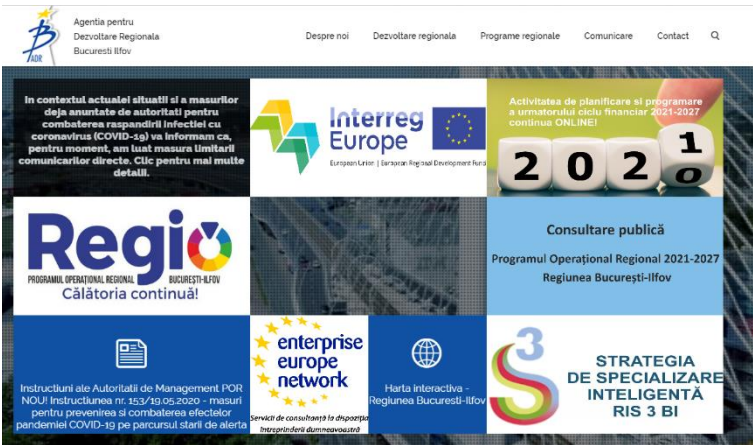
ADR

Agentia pentru Dezvoltare Regionala Bucuresti Ilfov

Despre noi
Dezvoltare regionala
Programe regionale
Comunicare
Contact

In contextul actualei situatii si a masurilor deja anuntate de autoritati pentru combaterea raspandirii infectiei cu coronavirus (COVID-19) va informam ca, pentru moment, am luat masura limitarii comunicarilor directe. Clic pentru mai multe detalii.

Interreg Europe
European Union | European Regional Development Fund

Activitatea de planificare si programare a urmatorului ciclu financiar 2021-2027 continua ONLINE!

2 0 2 1
0

Regio
PROGRAMUL OPERAȚIONAL REGIONAL BUCUREȘTI-ILFOV
Călătoria continuă!

Consultare publică
Programul Operațional Regional 2021-2027
Regiunea București-Ilfov

Instructiuni ale Autoritatii de Management POR NOU! Instructiunea nr. 153/19.05.2020 - masuri pentru prevenirea si combaterea efectelor pandemiei COVID-19 pe parcursul starii de alerta

enterprise europe network
Servicii de consultanță la dispoziția întreprinderii dumneavoastră

Harta interactiva - Regiunea Bucuresti-Ilfov

3
STRATEGIA DE SPECIALIZARE INTELIGENTĂ RIS 3 BI